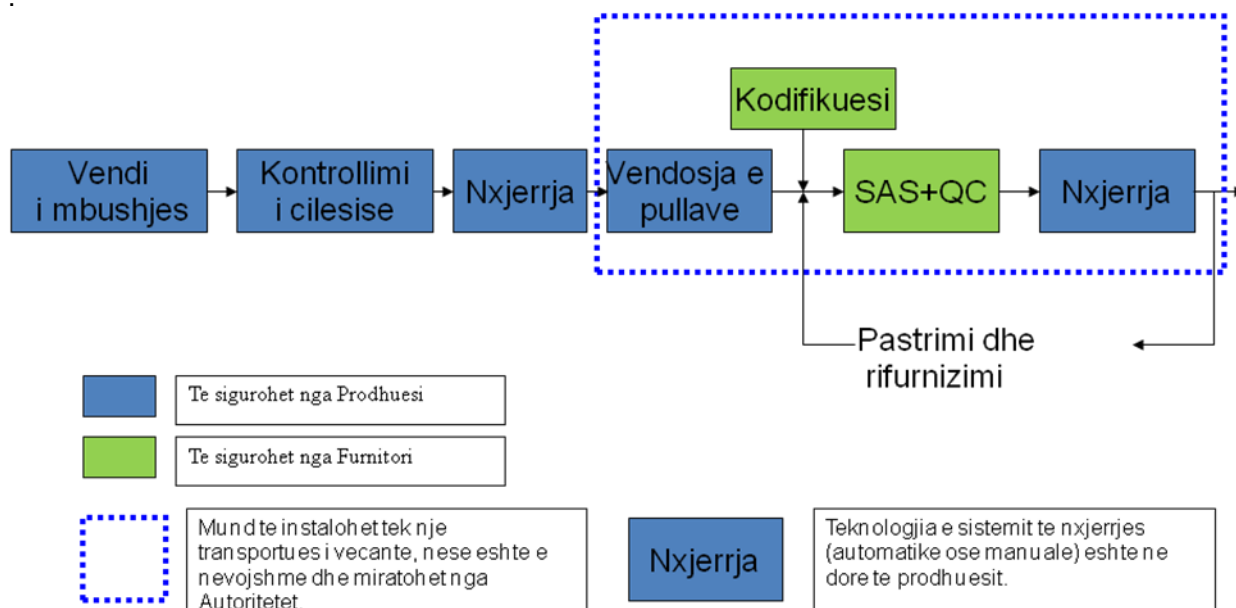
Vendi i mbushjes

Kontrollimi i cilesise

Nxjerrja

Kodifikuesi

Vendosja e pullave

SAS+QC

Nxjerrja

Pastrimi dhe rifurnizimi

Te sigurohet nga Prodhuesi

Te sigurohet nga Furnitori

Mund te instalohet tek nje transportues i vecante, nese eshte e nevojshme dhe miratohet nga Autoritetet.

Nxjerrja

Teknologjia e sistemit te nxjerrjes (automatike ose manuale) eshte ne dore te prodhuesit.